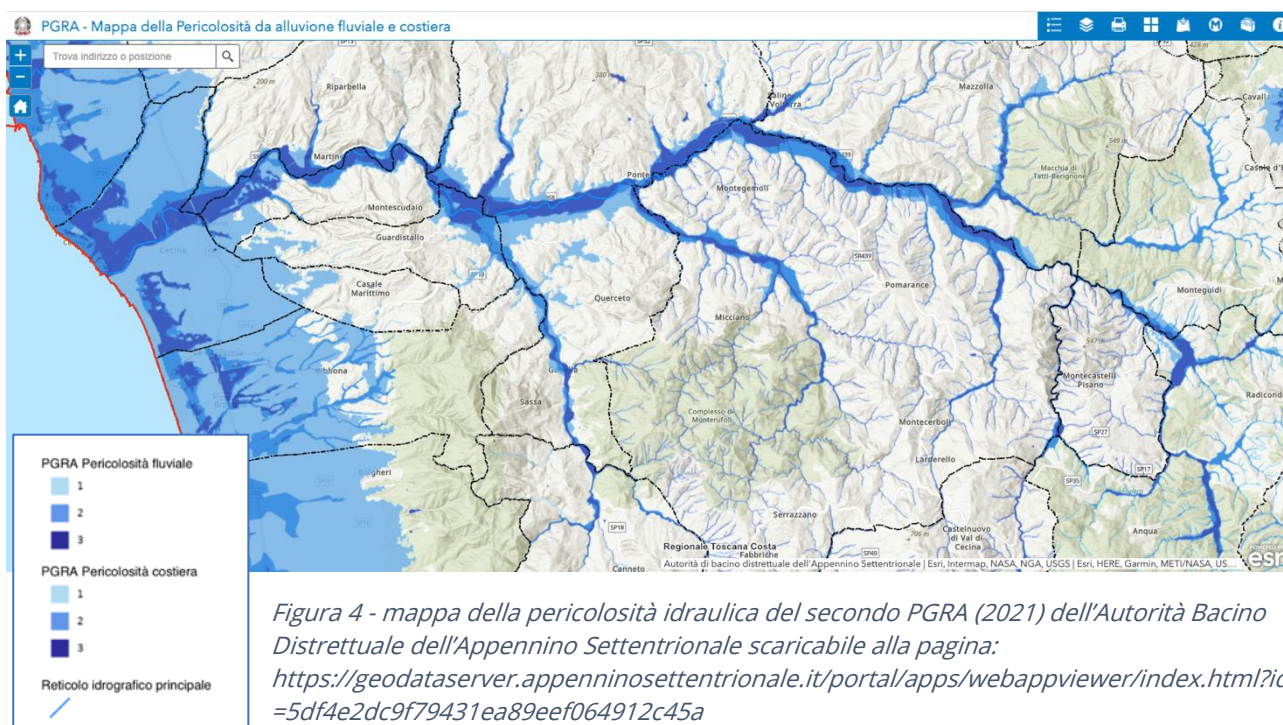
PGRA - Mappa della Pericolosità da alluvione fluviale e costiera

Trova indirizzo o posizione

Riparbella
Volterra
Mazzolla
Cavalli
Martino
Ponte
Montegemoli
Macchia di Tatti-Berignone
Casole d'Elsa
Montescudaio
Guardistallo
Cecina
Casale Marittimo
Querceto
Pomarance
Monteguidi
Micciano
Montecastelli Pisano
Radicondoli
Bibbona
Sassa
Complesso di Monterufoli
Montecerboli
Larderello
Bolgheri
Serrazzano
Castelnuovo di Val di Cecina
Anqua
Regionale Toscana Costa
Fabbriche
Canneto
Autorità di bacino distrettuale dell'Appennino Settentrionale | Esri, Intermap, NASA, NGA, USGS | Esri, HERE, Garmin, METI/NASA, US...
esri

PGRA Pericolosità fluviale
1
2
3
PGRA Pericolosità costiera
1
2
3
Reticolo idrografico principale

Figura 4 - mappa della pericolosità idraulica del secondo PGRA (2021) dell'Autorità Bacino Distrettuale dell'Appennino Settentrionale scaricabile alla pagina: https://geodataserver.appenninosettentrionale.it/portal/apps/webappviewer/index.html?id=5df4e2dc9f79431ea89eef064912c45a